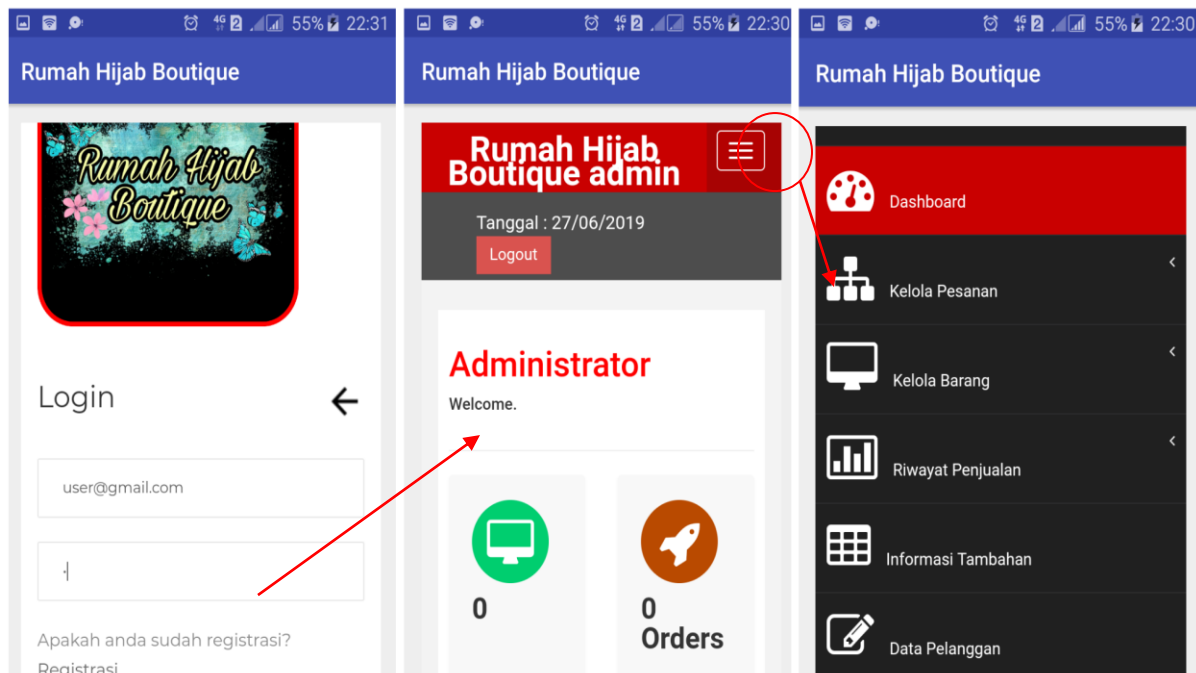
4G 2 55% 22:31

Rumah Hijab Boutique

Rumah Hijab Boutique

Login

user@gmail.com

Apakah anda sudah registrasi?

Registrasi

4G 2 55% 22:30

Rumah Hijab Boutique

Rumah Hijab Boutique admin

Tanggal : 27/06/2019

Logout

Administrator

Welcome.

0

0 Orders

4G 2 55% 22:30

Rumah Hijab Boutique

Dashboard

Kelola Pesanan

Kelola Barang

Riwayat Penjualan

Informasi Tambahan

Data Pelanggan